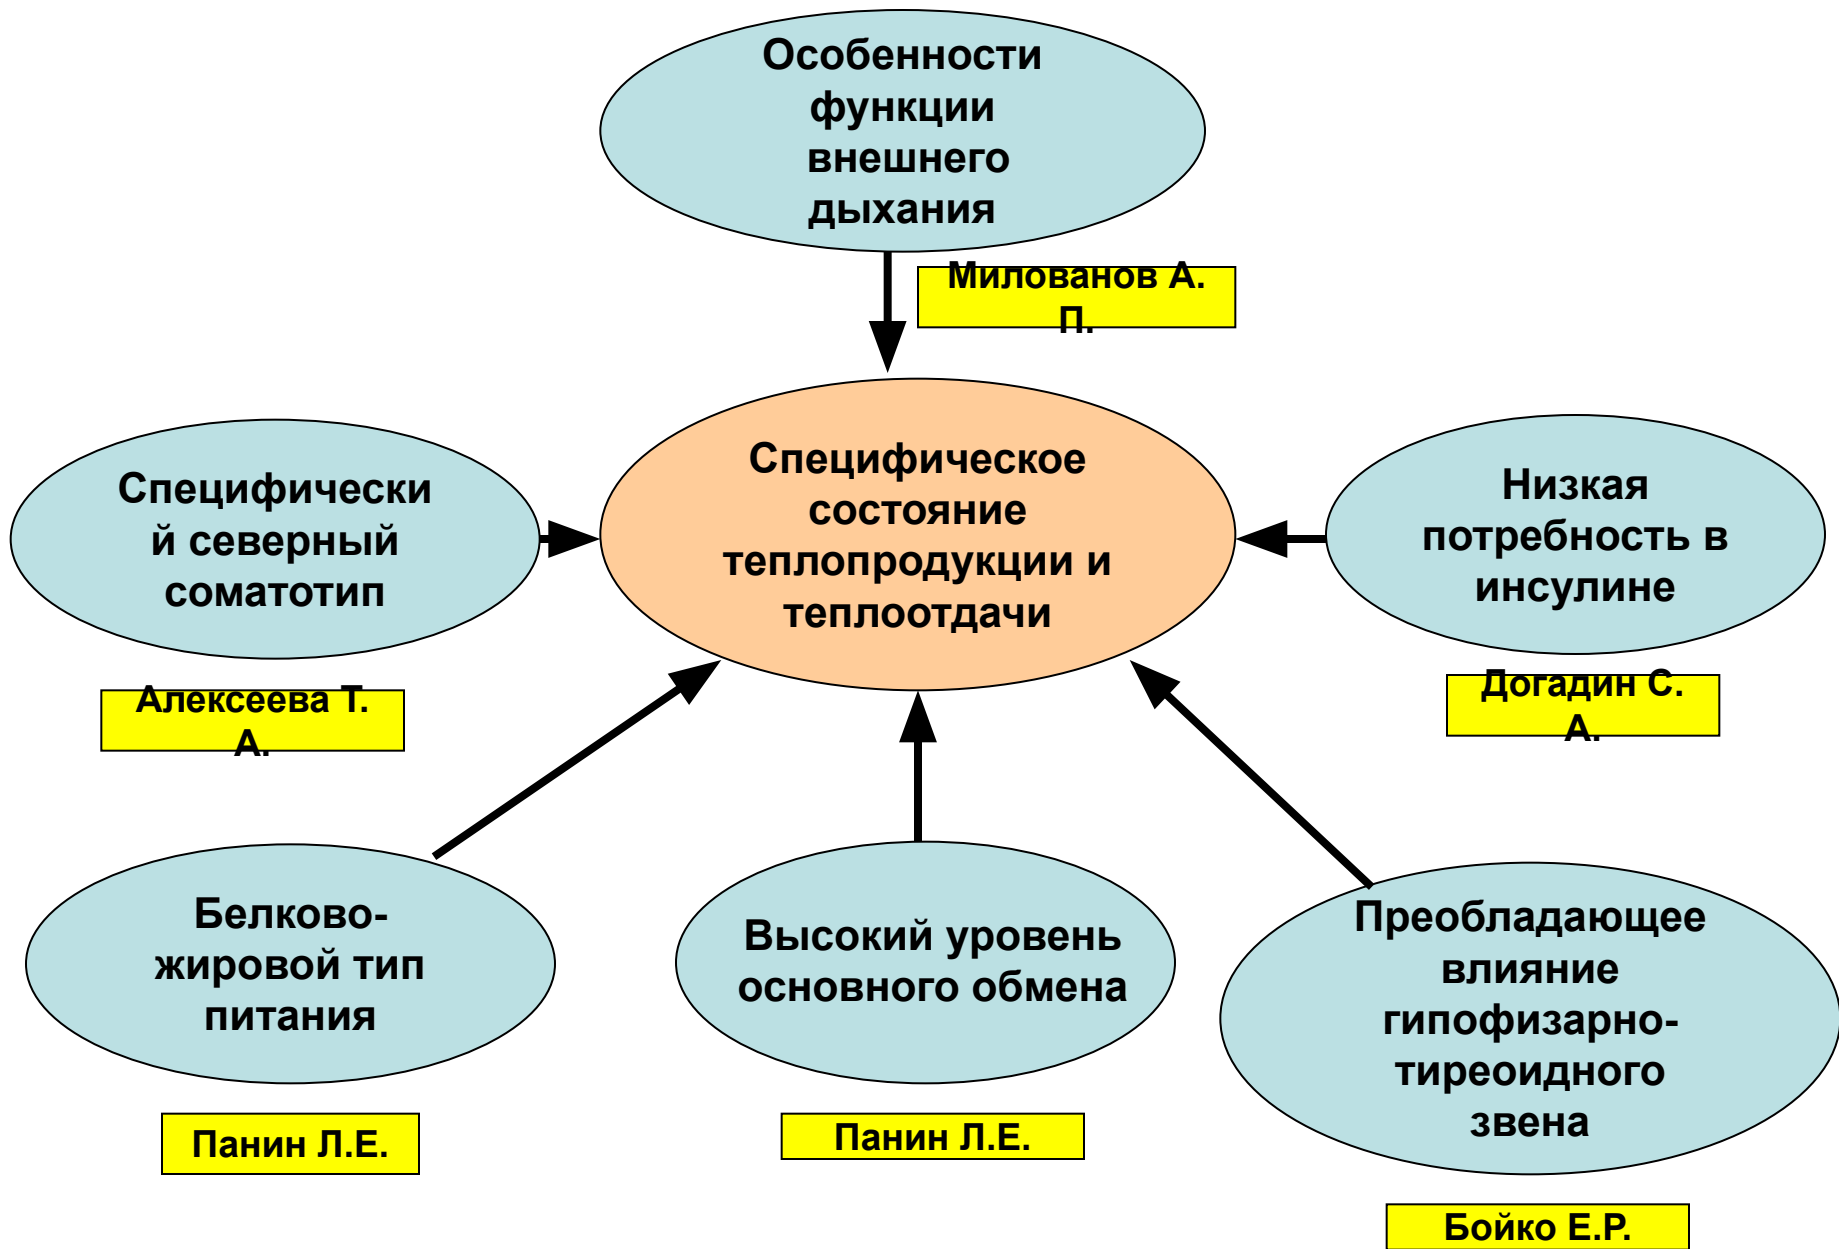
Особенности функции внешнего дыхания

Милованов А. П.

Специфически й северный соматотип

Специфическое состояние теплопродукции и теплоотдачи

Низкая потребность в инсулине

Алексеева Т. А.

Догадин С. А.

Белково-жировой тип питания

Высокий уровень основного обмена

Преобладающее влияние гипофизарно-тиреоидного звена

Панин Л.Е.

Панин Л.Е.

Бойко Е.Р.